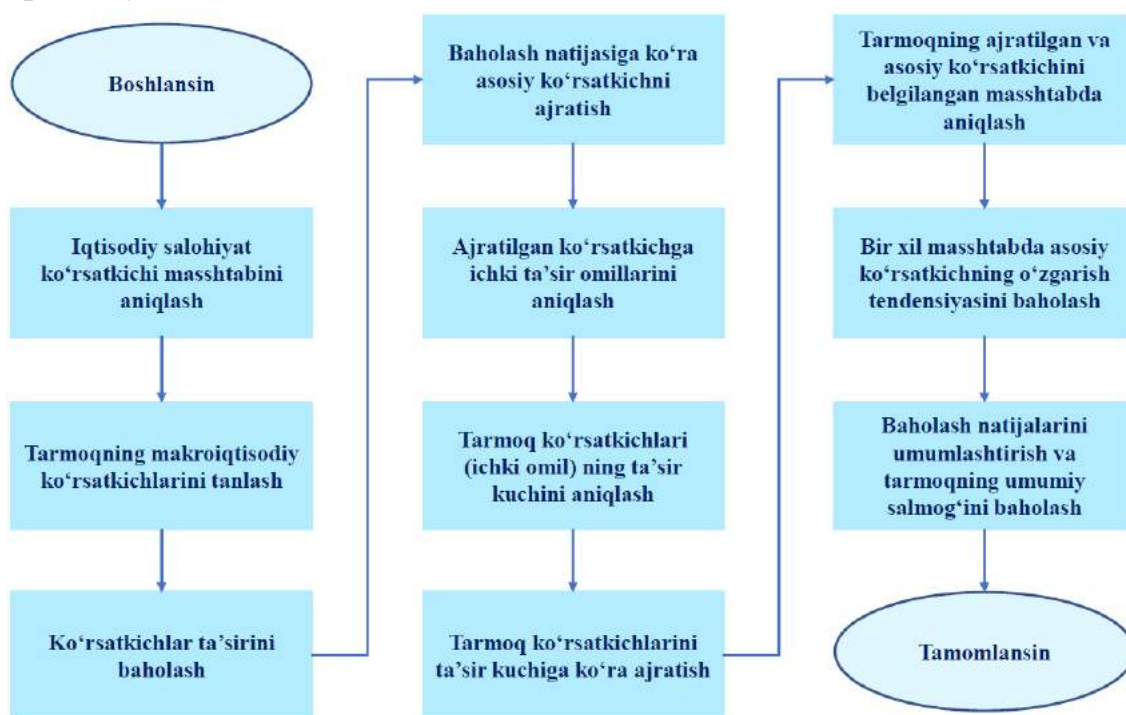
Boshlansin

Iqtisodiy salohiyat ko‘rsatkichi masshtabini aniqlash

Tarmoqning makroiqtisodiy ko‘rsatkichlarini tanlash

Ko‘rsatkichlar ta’sirini baholash

Baholash natijasiga ko‘ra asosiy ko‘rsatkichni ajratish

Ajratilgan ko‘rsatkichga ichki ta’sir omillarini aniqlash

Tarmoq ko‘rsatkichlari (ichki omil) ning ta’sir kuchini aniqlash

Tarmoq ko‘rsatkichlarini ta’sir kuchiga ko‘ra ajratish

Tarmoqning ajratilgan va asosiy ko‘rsatkichini belgilangan masshtabda aniqlash

Bir xil masshtabda asosiy ko‘rsatkichning o‘zgarish tendensiyasini baholash

Baholash natijalarini umumlashtirish va tarmoqning umumiy salmog‘ini baholash

Tamomlansin